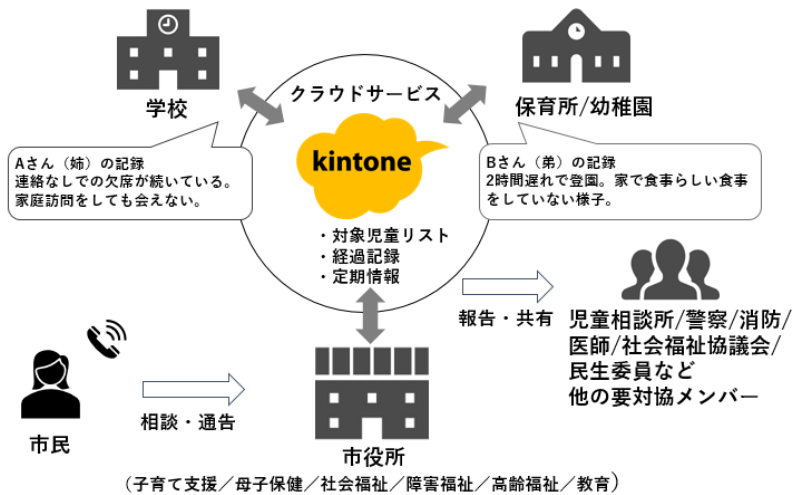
学校

クラウドサービス

保育所/幼稚園

Aさん（姉）の記録
連絡なしでの欠席が続いている。
家庭訪問をしても会えない。

kintone

Bさん（弟）の記録
2時間遅れで登園。家で食事らしい食事をしていない様子。

・対象児童リスト
・経過記録
・定期情報

報告・共有

児童相談所/警察/消防/医師/社会福祉協議会/民生委員など
他の要対協メンバー

相談・通告

市民

市役所
（子育て支援／母子保健／社会福祉／障害福祉／高齢福祉／教育）